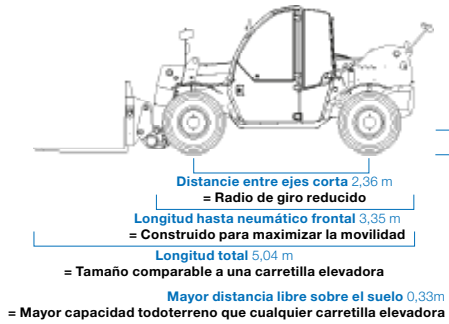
Distancie entre ejes corta 2,36 m
= Radio de giro reducido

Longitud hasta neumático frontal 3,35 m
= Construido para maximizar la movilidad

Longitud total 5,04 m
= Tamaño comparable a una carretilla elevadora

Mayor distancia libre sobre el suelo 0,33m
= Mayor capacidad todoterreno que cualquier carretilla elevadora